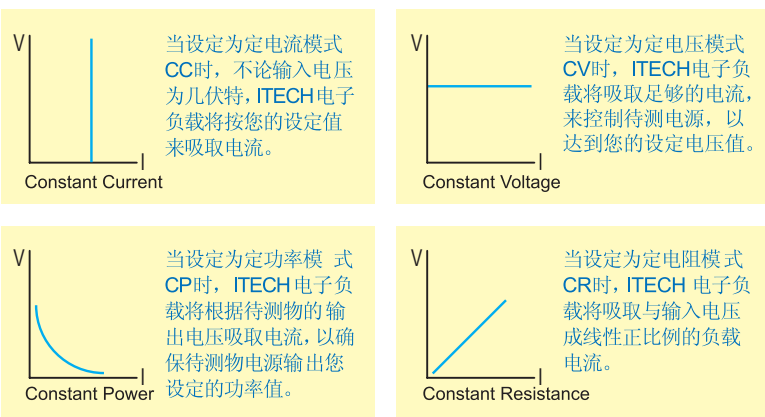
V

I

Constant Current

当设定为定电流模式CC时，不论输入电压为几伏特，ITECH电子负载将按您的设定值来吸取电流。

V

I

Constant Voltage

当设定为定电压模式CV时，ITECH电子负载将吸取足够的电流，来控制待测电源，以达到您的设定电压值。

V

I

Constant Power

当设定为定功率模 式CP时，ITECH电子负载将根据待测物的 输出电压吸取电流，以确保待测物电源输出您设定的功率值。

V

I

Constant Resistance

当设定为定电阻模式CR时，ITECH 电子负载将吸取与输入电压成线性正比例的负载电流。